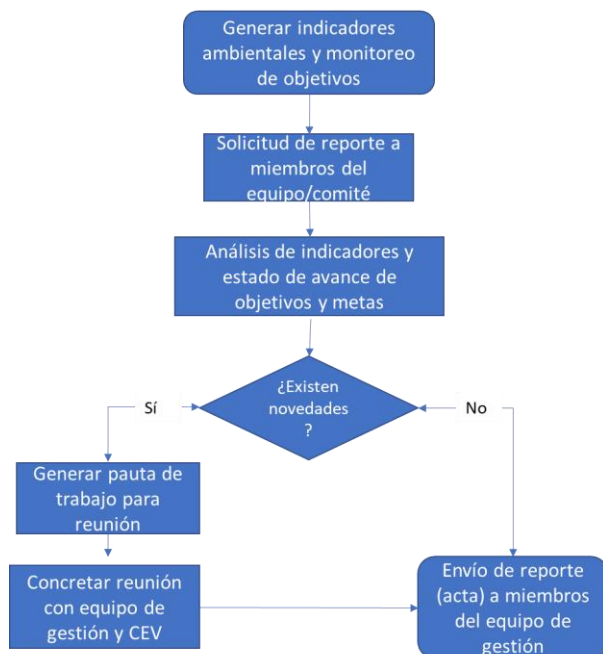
Generar indicadores ambientales y monitoreo de objetivos

Solicitud de reporte a miembros del equipo/comité

Análisis de indicadores y estado de avance de objetivos y metas

¿Existen novedades ?

Sí

No

Generar pauta de trabajo para reunión

Concretar reunión con equipo de gestión y CEV

Envío de reporte (acta) a miembros del equipo de gestión